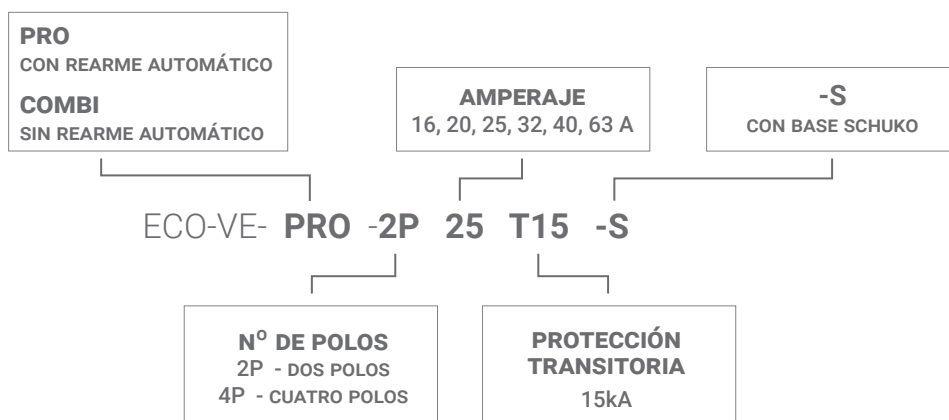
PRO
CON REARME AUTOMÁTICO

COMBI
SIN REARME AUTOMÁTICO

AMPERAJE
16, 20, 25, 32, 40, 63 A

-S
CON BASE SCHUKO

ECO-VE- PRO -2P 25 T15 -S

N$^{o}$ DE POLOS
2P - DOS POLOS
4P - CUATRO POLOS

PROTECCIÓN TRANSITORIA
15kA